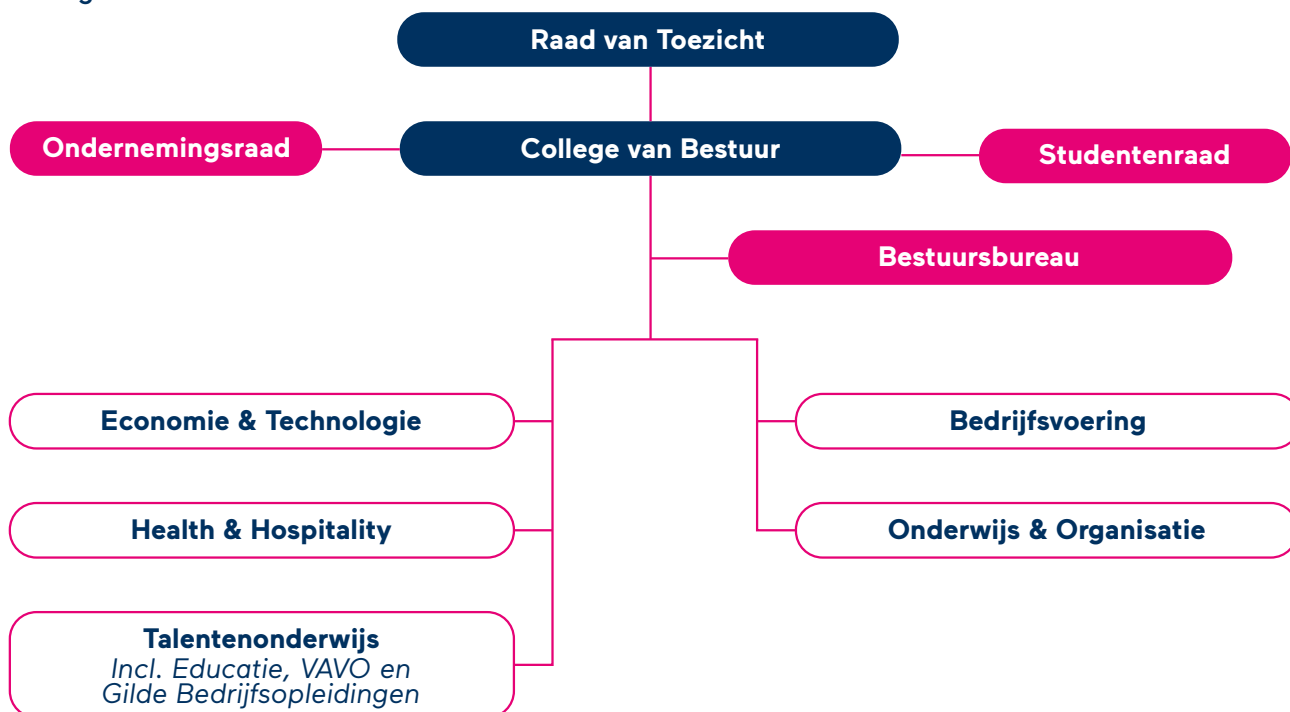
Raad van Toezicht

Ondernemingsraad

College van Bestuur

Studentenraad

Bestuursbureau

Economie & Technologie

Health & Hospitality

Talentenonderwijs
Incl. Educatie, VAVO en Gilde Bedrijfsopleidingen

Bedrijfsvoering

Onderwijs & Organisatie